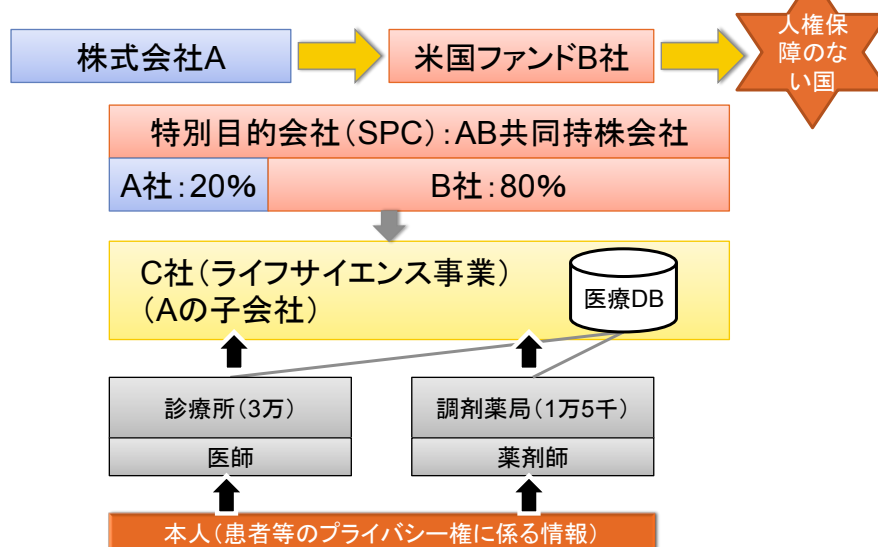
株式会社A

米国ファンドB社

人権保障のない国

特別目的会社（SPC）：AB共同持株会社

| A社：20% | B社：80% |
|---|---|

C社（ライフサイエンス事業）
（Aの子会社）

医療DB

診療所（3万）

医師

調剤薬局（1万5千）

薬剤師

本人（患者等のプライバシー権に係る情報）